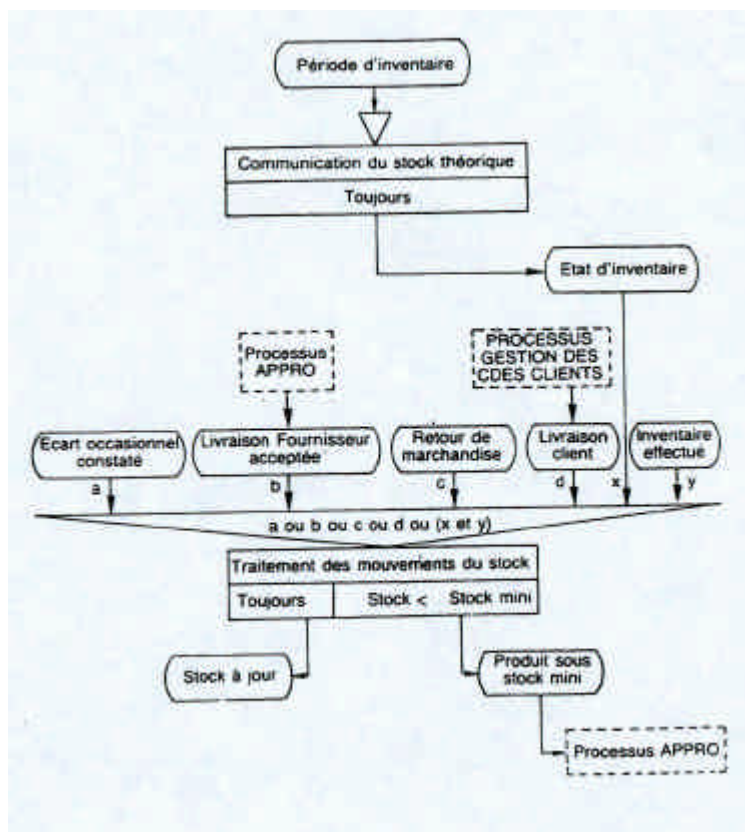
Période d'inventaire

Communication du stock théorique

Toujours

Etat d'inventaire

Processus APPRO

PROCESSUS GESTION DES CDES CLIENTS

Écart occasionnel constaté

Livraison Fournisseur acceptée

Retour de marchandise

Livraison client

Inventaire effectué

a

b

c

d

x

y

a ou b ou c ou d ou (x et y)

Traitement des mouvements du stock

Toujours

Stock < Stock mini

Stock à jour

Produit sous stock mini

Processus APPRO